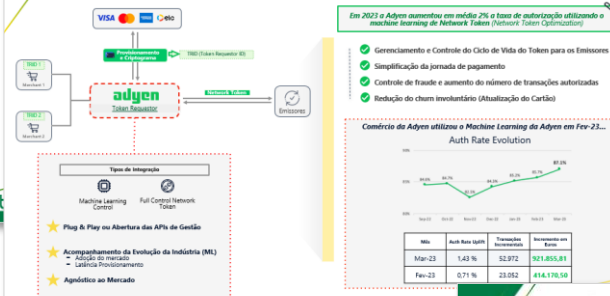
VISA elo

Provisionamento e Criptograma

TRID (Token Requestor ID)

TRID 1
Merchant 1

TRID 2
Merchant 2

adyen
Token Requestor

Network Token

Emissores

Tipos de Integração

Machine Learning Control

Full Control Network Token

Plug & Play ou Abertura das APIs de Gestão

Acompanhamento da Evolução da Indústria (ML)
• Adoção do mercado
• Latência Provisionamento

Agnóstico ao Mercado

Em 2023 a Adyen aumentou em média 2% a taxa de autorização utilizando o machine learning de Network Token (Network Token Optimization)

Gerenciamento e Controle do Ciclo de Vida do Token para os Emissores

Simplificação da jornada de pagamento

Controle de fraude e aumento do número de transações autorizadas

Redução do churn involuntário (Atualização do Cartão)

Comércio da Adyen utilizou o Machine Learning da Adyen em Fev-23...

Auth Rate Evolution

87,1%

| Mês | Auth Rate Uplift | Transações Incrementais | Incremento em Euros |
|---|---|---|---|
| Mar-23 | 1,43 % | 52.972 | 921.855,81 |
| Fev-23 | 0,71 % | 23.052 | 414.170,50 |